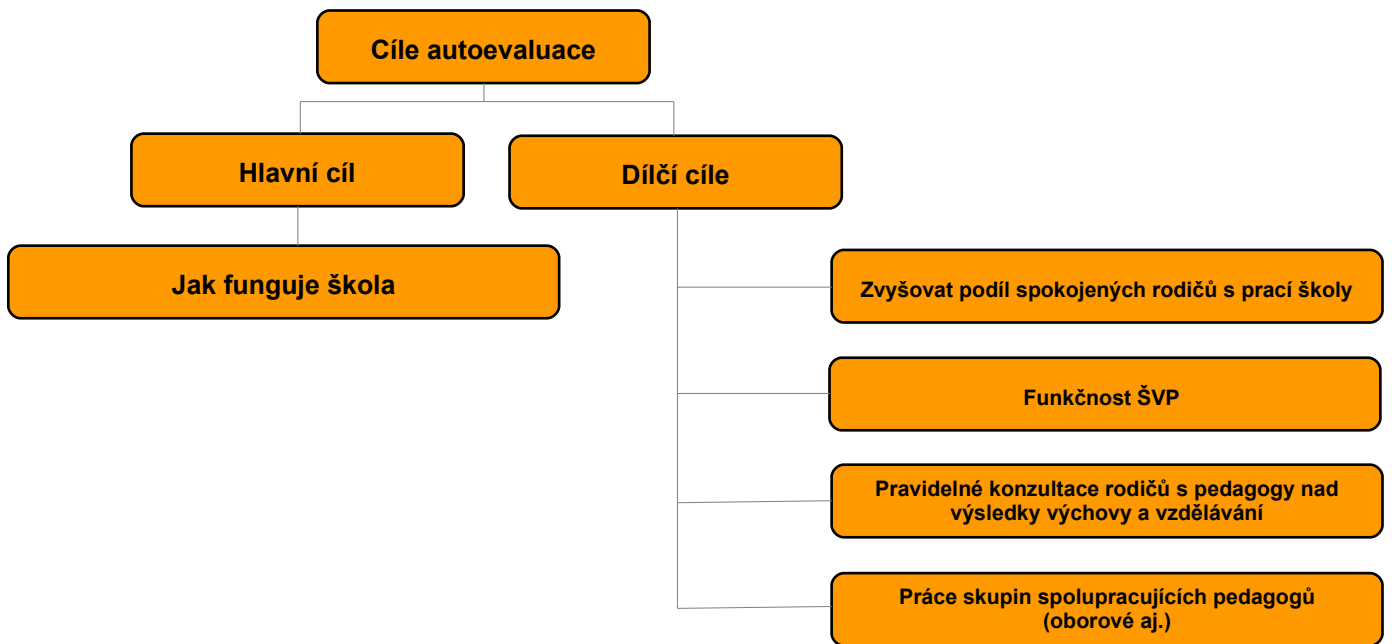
Cíle autoevaluace

Hlavní cíl

Dílčí cíle

Jak funguje škola

Zvyšovat podíl spokojených rodičů s prací školy

Funkčnost ŠVP

Pravidelné konzultace rodičů s pedagogy nad výsledky výchovy a vzdělávání

Práce skupin spolupracujících pedagogů (oborové aj.)